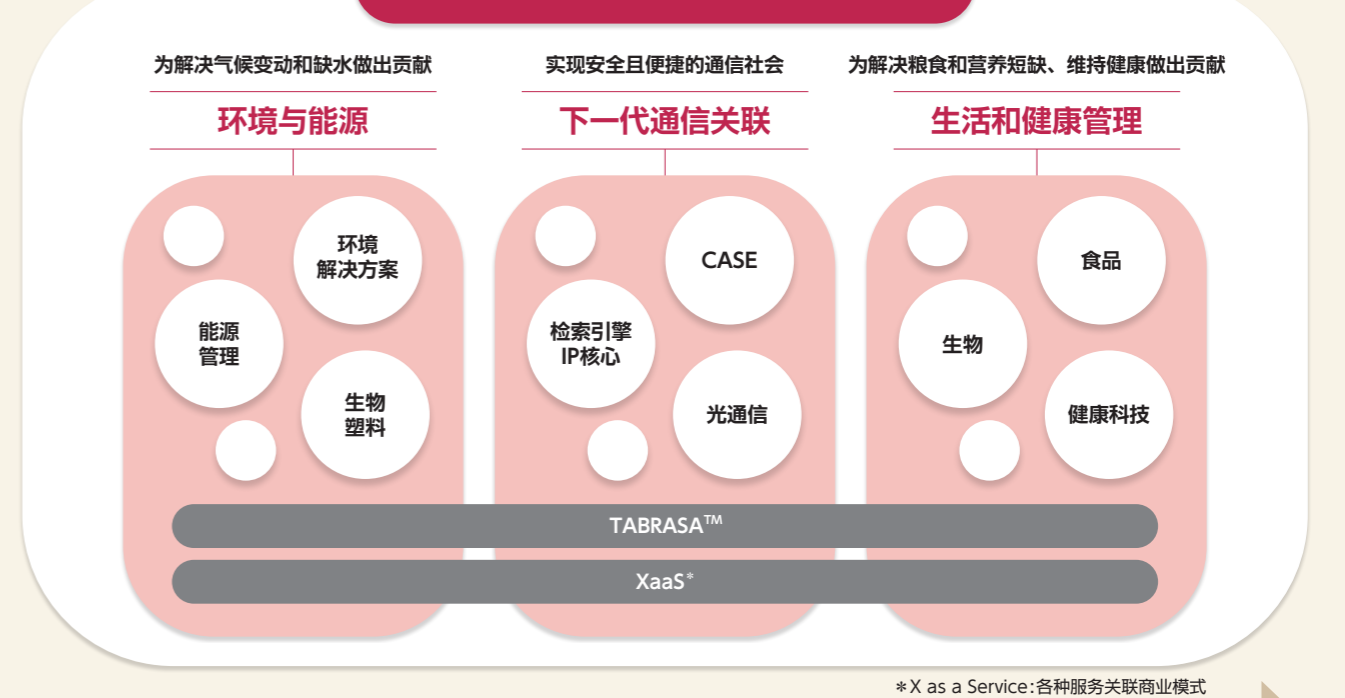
为解决气候变动和缺水做出贡献

环境与能源

环境解决方案

能源管理

生物塑料

实现安全且便捷的通信社会

下一代通信关联

CASE

检索引擎IP核心

光通信

为解决粮食和营养短缺、维持健康做出贡献

生活和健康管理

食品

生物

健康科技

TABRASA™

XaaS*

*X as a Service:各种服务关联商业模式